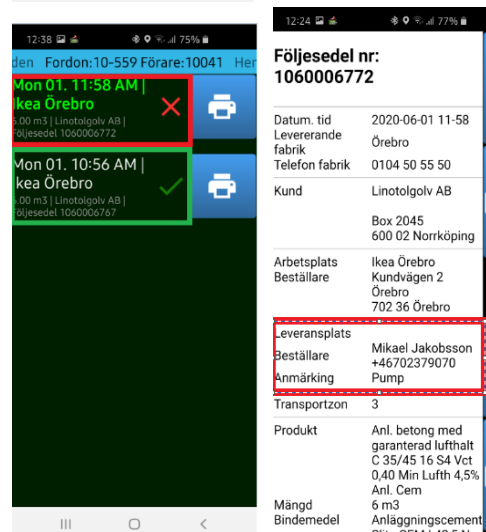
12:38 75%

den Fordon:10-559 Förare:10041 Her

Mon 01. 11:58 AM | Ikea Örebro
.00 m3 | Linotolgolv AB | Följesedel 1060006772

Mon 01. 10:56 AM | Ikea Örebro
.00 m3 | Linotolgolv AB | Följesedel 1060006767

12:24 77%

Följesedel nr: 1060006772

| | |
|---|---|
| Datum. tid | 2020-06-01 11-58 |
| Levererande fabrik | Örebro |
| Telefon fabrik | 0104 50 55 50 |
| Kund | Linotolgolv AB |
| | Box 2045 600 02 Norrköping |
| Arbetsplats Beställare | Ikea Örebro Kundvägen 2 Örebro 702 36 Örebro |
| Leveransplats | |
| Beställare | Mikael Jakobsson +46702379070 |
| Anmärking | Pump |
| Transportzon | 3 |
| Produkt | Anl. betong med garanterad lufthalt C 35/45 16 S4 Vct 0,40 Min Lufth 4,5% Anl. Cem |
| Mängd | 6 m3 |
| Bindemedel | Anläggningscement |